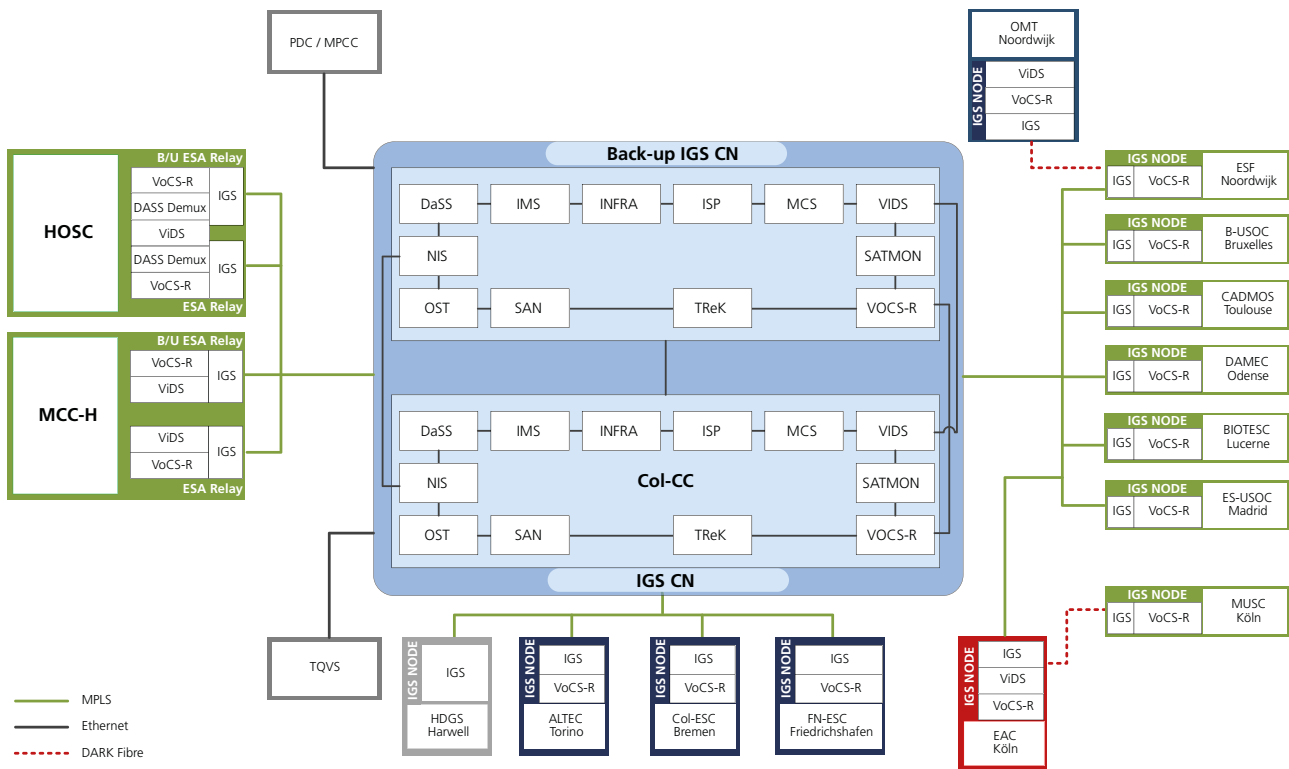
PDC / MPCC

OMT
Noordwijk

IGS NODE
ViDS
VoCS-R
IGS

B/U ESA Relay
HOSC
VoCS-R
DASS Demux
IGS
ViDS
DASS Demux
IGS
VoCS-R
ESA Relay

B/U ESA Relay
MCC-H
VoCS-R
ViDS
IGS
ViDS
VoCS-R
IGS
ESA Relay

Back-up IGS CN
DaSS
IMS
INFRA
ISP
MCS
VIDS
NIS
SATMON
OST
SAN
TReK
VOCS-R

DaSS
IMS
INFRA
ISP
MCS
VIDS
NIS
Col-CC
SATMON
OST
SAN
TReK
VOCS-R
IGS CN

IGS NODE
IGS
VoCS-R
ESF
Noordwijk

IGS NODE
IGS
VoCS-R
B-USOC
Bruxelles

IGS NODE
IGS
VoCS-R
CADMOS
Toulouse

IGS NODE
IGS
VoCS-R
DAMEC
Odense

IGS NODE
IGS
VoCS-R
BIOTESC
Lucerne

IGS NODE
IGS
VoCS-R
ES-USOC
Madrid

IGS NODE
IGS
VoCS-R
MUSC
Köln

TQVS

IGS NODE
IGS
HDGS
Harwell

IGS NODE
IGS
VoCS-R
ALTEC
Torino

IGS NODE
IGS
VoCS-R
Col-ESC
Bremen

IGS NODE
IGS
VoCS-R
FN-ESC
Friedrichshafen

IGS NODE
IGS
ViDS
VoCS-R
EAC
Köln

MPLS
Ethernet
DARK Fibre